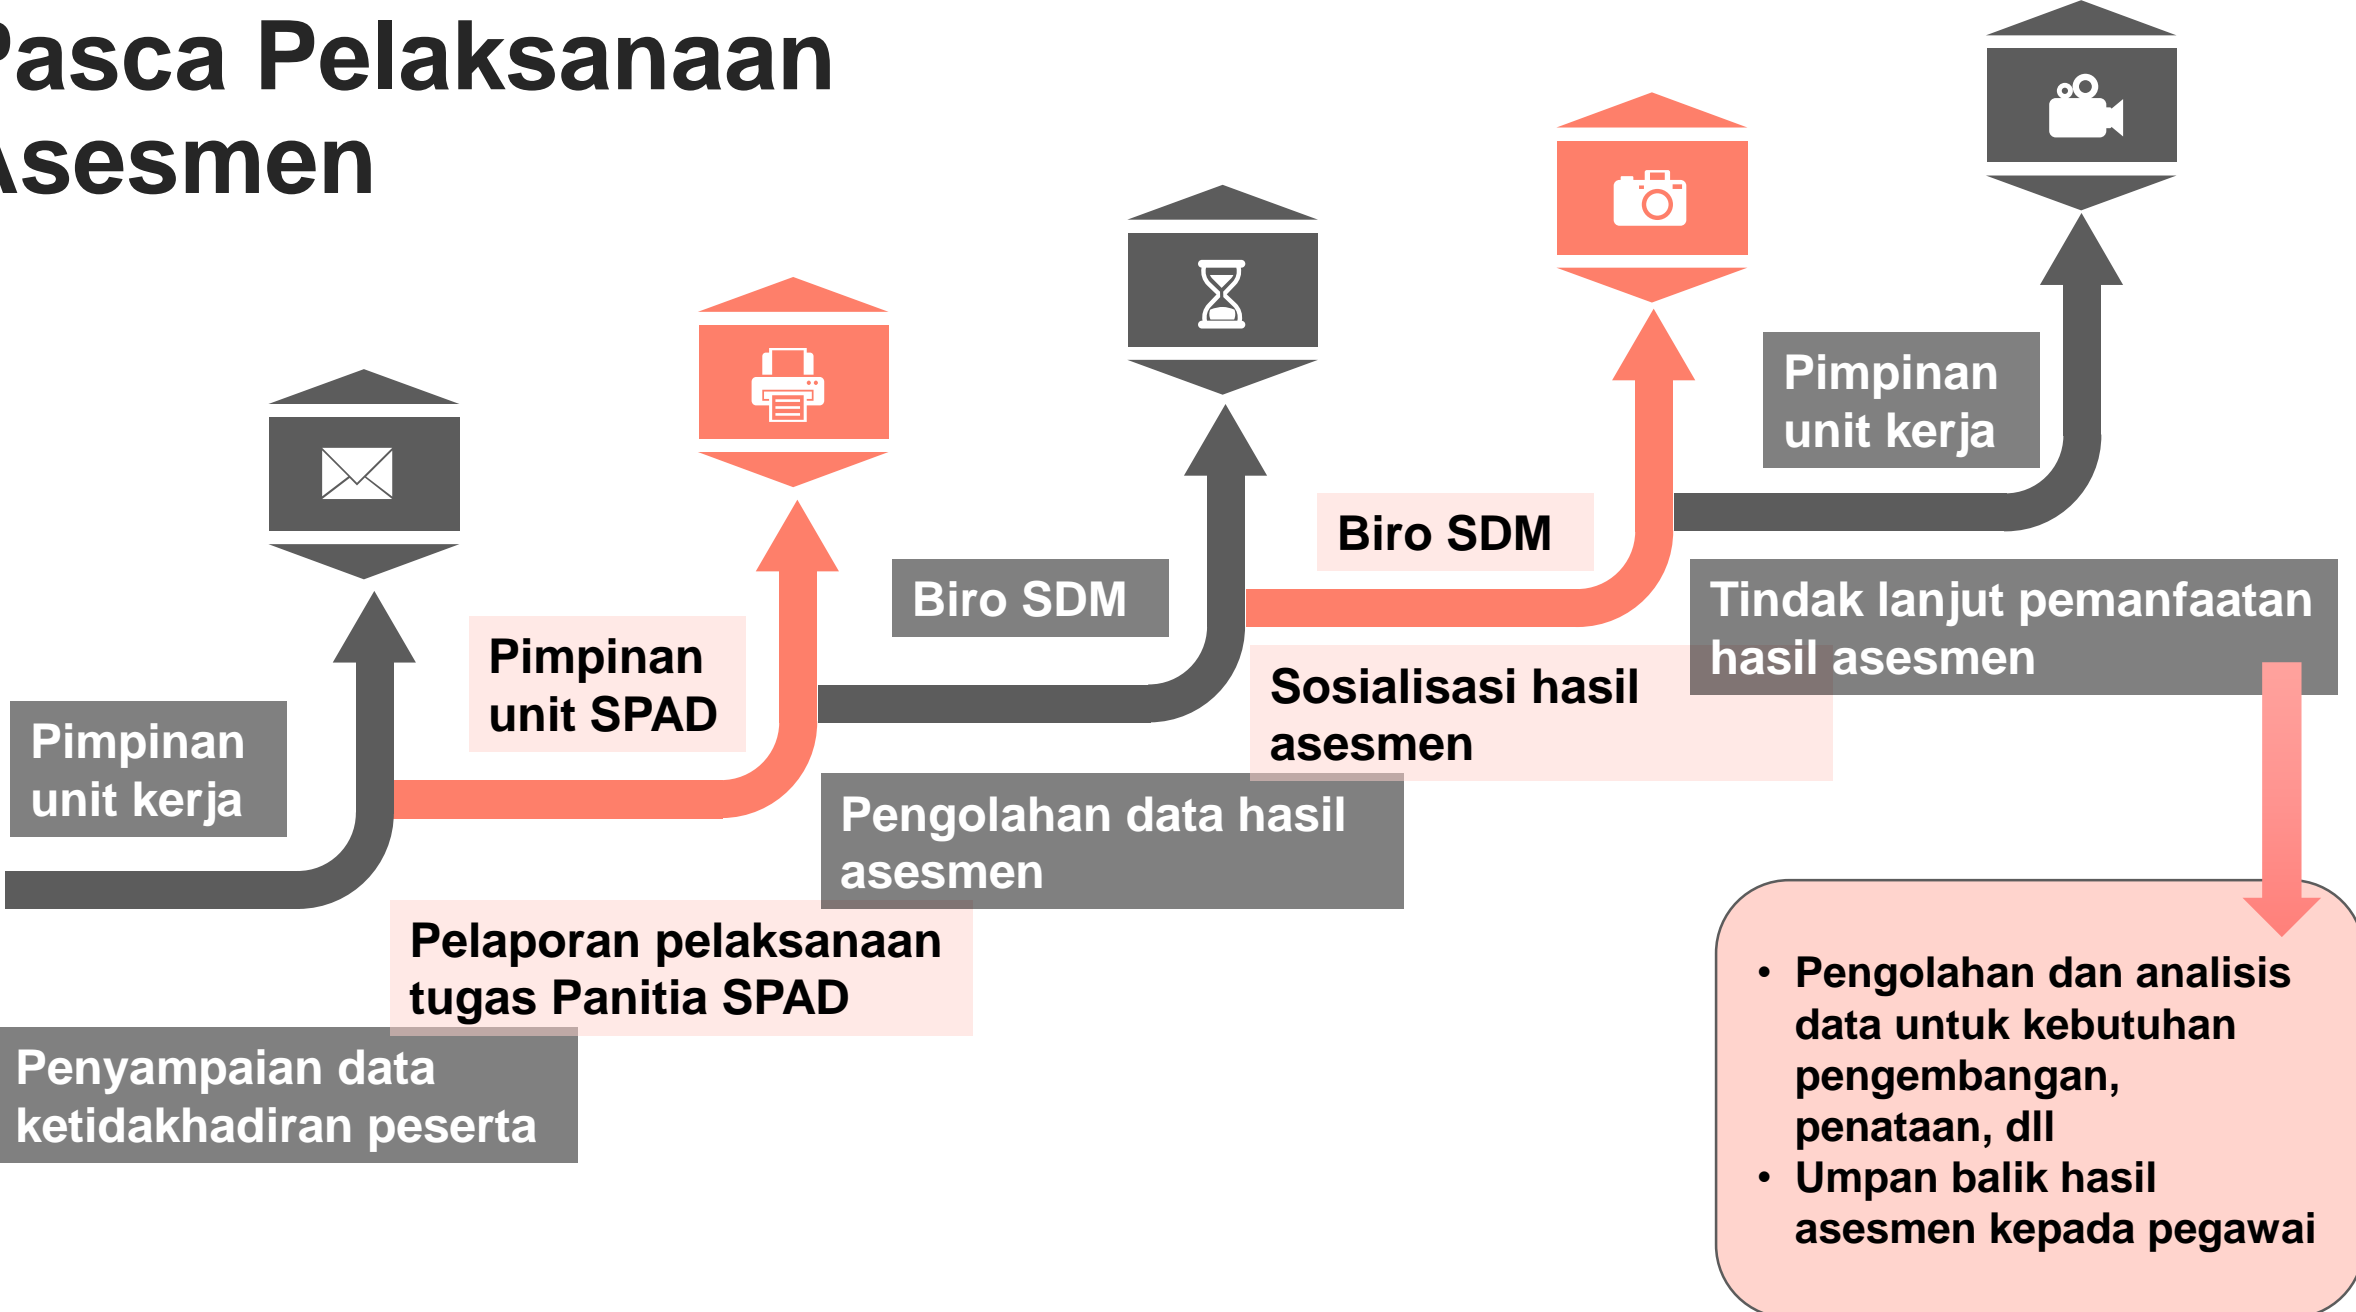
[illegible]asca Pelaksanaan
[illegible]sesmen

Pimpinan unit kerja

Penyampaian data ketidakhadiran peserta

Pimpinan unit SPAD

Pelaporan pelaksanaan tugas Panitia SPAD

Biro SDM

Pengolahan data hasil asesmen

Biro SDM

Sosialisasi hasil asesmen

Pimpinan unit kerja

Tindak lanjut pemanfaatan hasil asesmen

• Pengolahan dan analisis data untuk kebutuhan pengembangan, penataan, dll
• Umpan balik hasil asesmen kepada pegawai